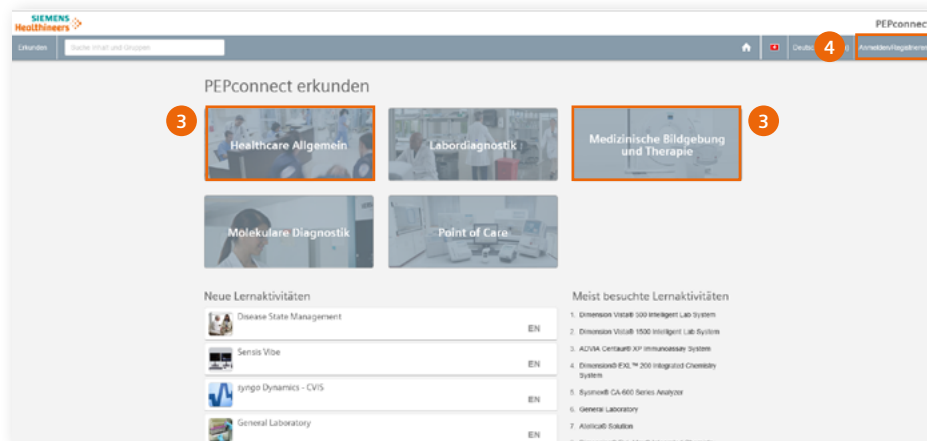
SIEMENS Healthineers

PEPconnect

Erkunden

Suche Inhalt und Gruppen

Deutsch

4

Anmelden/Registrieren

PEPconnect erkunden

3

Healthcare Allgemein

Labordiagnostik

Medizinische Bildgebung und Therapie

3

Molekulare Diagnostik

Point of Care

Neue Lernaktivitäten

Disease State Management
EN

Sensis Vibe
EN

syngo Dynamics - CVIS
EN

General Laboratory
EN

Meist besuchte Lernaktivitäten

1. Dimension Vista® 500 Intelligent Lab System
2. Dimension Vista® 1500 Intelligent Lab System
3. ADVIA Centaur® XP Immunoassay System
4. Dimension® EXL™ 200 Integrated Chemistry System
5. Sysmex® CA-600 Series Analyzer
6. General Laboratory
7. Atellica® Solution
8. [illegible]